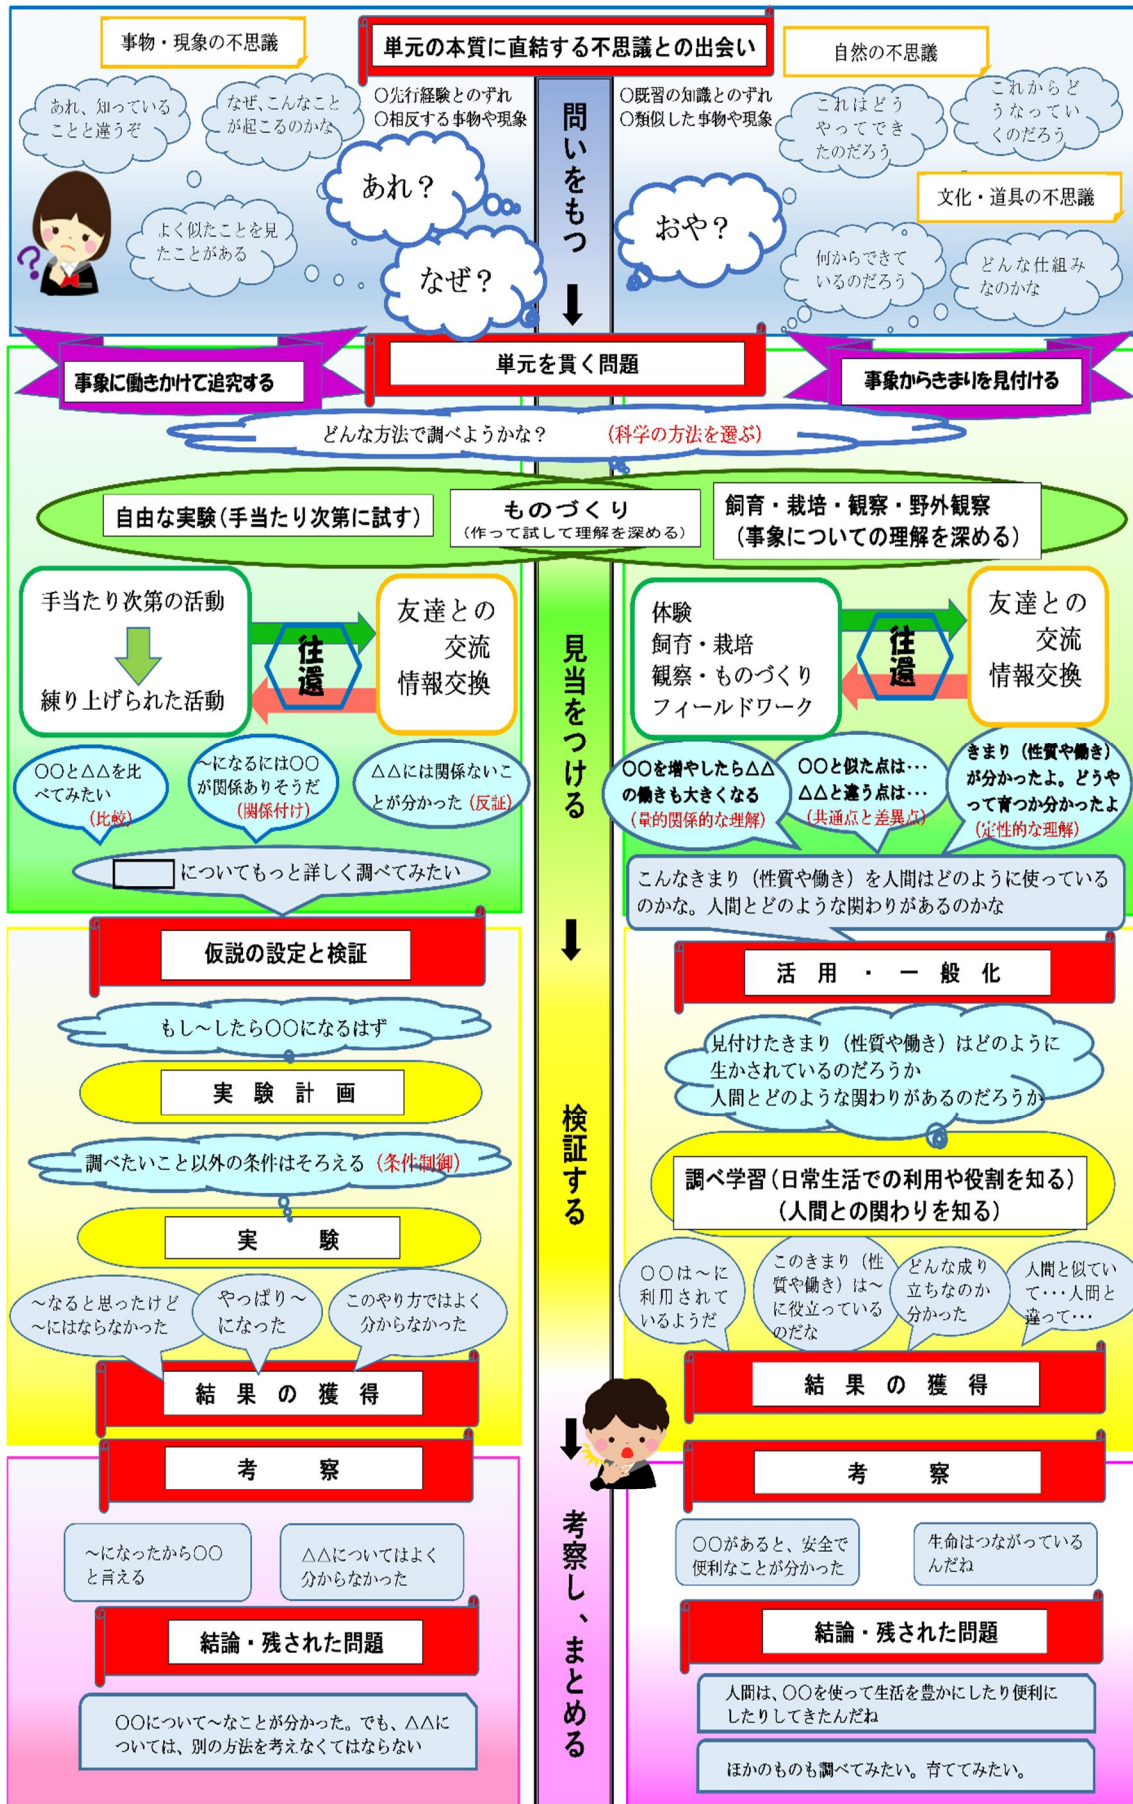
事物・現象の不思議

単元の本質に直結する不思議との出会い

自然の不思議

あれ、知っていることと違うぞ

なぜ、こんなことが起こるのかな

○先行経験とのずれ
○相反する事物や現象

○既習の知識とのずれ
○類似した事物や現象

これはどうやってできたのだろう

これからどうなっていくのだろう

あれ？

なぜ？

おや？

よく似たことを見たことがある

文化・道具の不思議

何からできているのだろう

どんな仕組みなのかな

問いをもつ

事象に働きかけて追究する

単元を貫く問題

事象からきまりを見付ける

どんな方法で調べようかな？　(科学の方法を選ぶ)

自由な実験(手当たり次第に試す)

ものづくり
(作って試して理解を深める)

飼育・栽培・観察・野外観察
(事象についての理解を深める)

手当たり次第の活動

練り上げられた活動

往還

友達との交流
情報交換

見当をつける

体験
飼育・栽培
観察・ものづくり
フィールドワーク

往還

友達との交流
情報交換

○○と△△を比べてみたい (比較)

～になるには○○が関係ありそうだ (関係付け)

△△には関係ないことが分かった (反証)

○○を増やしたら△△の働きも大きくなる (量的関係的な理解)

○○と似た点は…
△△と違う点は… (共通点と差異点)

きまり（性質や働き）が分かったよ。どうやって育つか分かったよ (定性的な理解)

についてもっと詳しく調べてみたい

こんなきまり（性質や働き）を人間はどのように使っているのかな。人間とどのような関わりがあるのかな

仮説の設定と検証

活　用　・　一　般　化

もし～したら○○になるはず

見付けたきまり（性質や働き）はどのように生かされているのだろうか
人間とどのような関わりがあるのだろうか

実　験　計　画

検証する

調べたいこと以外の条件はそろえる (条件制御)

調べ学習(日常生活での利用や役割を知る)
(人間との関わりを知る)

実　　験

～なると思ったけど～にはならなかった

やっぱり～になった

このやり方ではよく分からなかった

○○は～に利用されているようだ

このきまり（性質や働き）は～に役立っているのだな

どんな成り立ちなのか分かった

人間と似ていて・・・人間と違って・・・

結　果　の　獲　得

結　果　の　獲　得

考　　察

考　　察

考察し、まとめる

～になったから○○と言える

△△についてはよく分からなかった

○○があると、安全で便利なことが分かった

生命はつながっているんだね

結論・残された問題

結論・残された問題

人間は、○○を使って生活を豊かにしたり便利にしたりしてきたんだね

○○について～なことが分かった。でも、△△については、別の方法を考えなくてはならない

ほかのものも調べてみたい。育ててみたい。